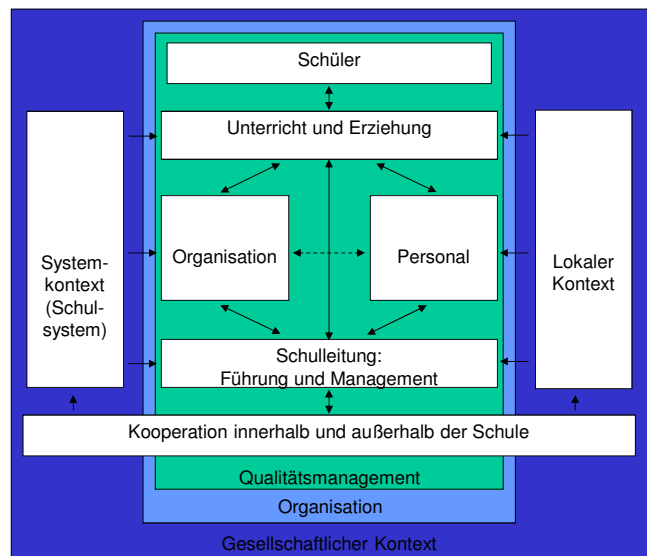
Schüler

Unterricht und Erziehung

Systemkontext (Schulsystem)

Organisation

Personal

Lokaler Kontext

Schulleitung: Führung und Management

Kooperation innerhalb und außerhalb der Schule

Qualitätsmanagement

Organisation

Gesellschaftlicher Kontext